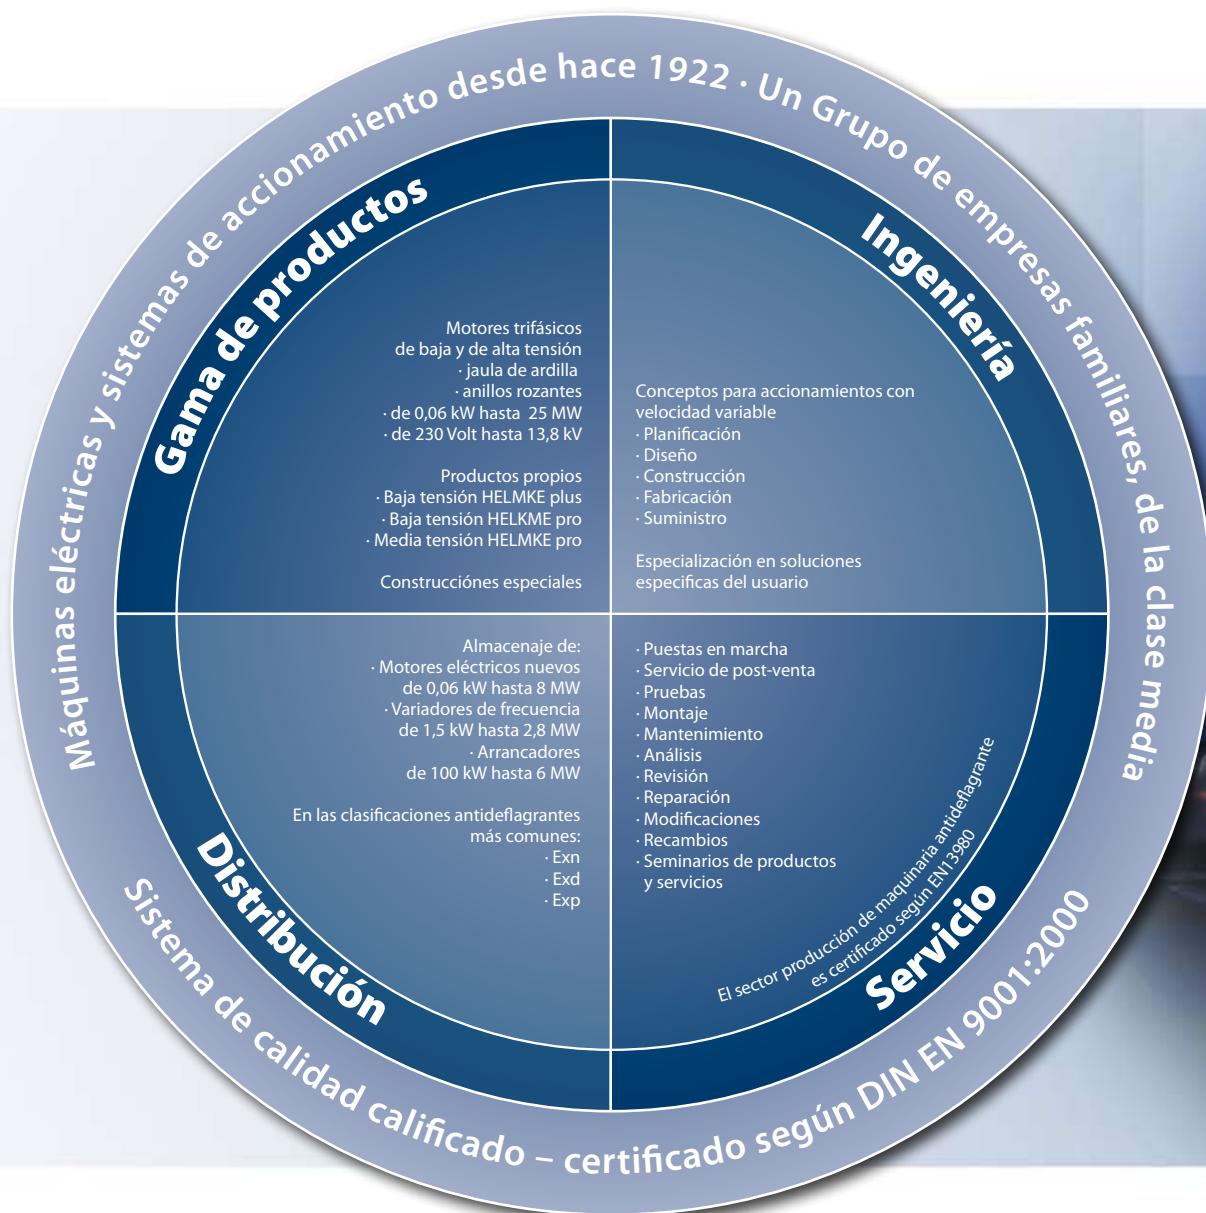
Máquinas eléctricas y sistemas de accionamiento desde hace 1922 · Un Grupo de empresas familiares, de la clase media

Gama de productos

Motores trifásicos de baja y de alta tensión
· jaula de ardilla
· anillos rozantes
· de 0,06 kW hasta 25 MW
· de 230 Volt hasta 13,8 kV

Productos propios
· Baja tensión HELMKE plus
· Baja tensión HELMKE pro
· Media tensión HELMKE pro

Construcciónes especiales

Ingeniería

Conceptos para accionamientos con velocidad variable
· Planificación
· Diseño
· Construcción
· Fabricación
· Suministro

Especialización en soluciones especificas del usuario

Almacenaje de:
· Motores eléctricos nuevos de 0,06 kW hasta 8 MW
· Variadores de frecuencia de 1,5 kW hasta 2,8 MW
· Arrancadores de 100 kW hasta 6 MW

En las clasificaciones antideflagrantes más comunes:
· Exn
· Exd
· Exp

Distribución

· Puestas en marcha
· Servicio de post-venta
· Pruebas
· Montaje
· Mantenimiento
· Análisis
· Revisión
· Reparación
· Modificaciones
· Recambios
· Seminarios de productos y servicios

El sector producción de maquinaria antideflagrante es certificado según EN13980

Servicio

Sistema de calidad calificado – certificado según DIN EN 9001:2000